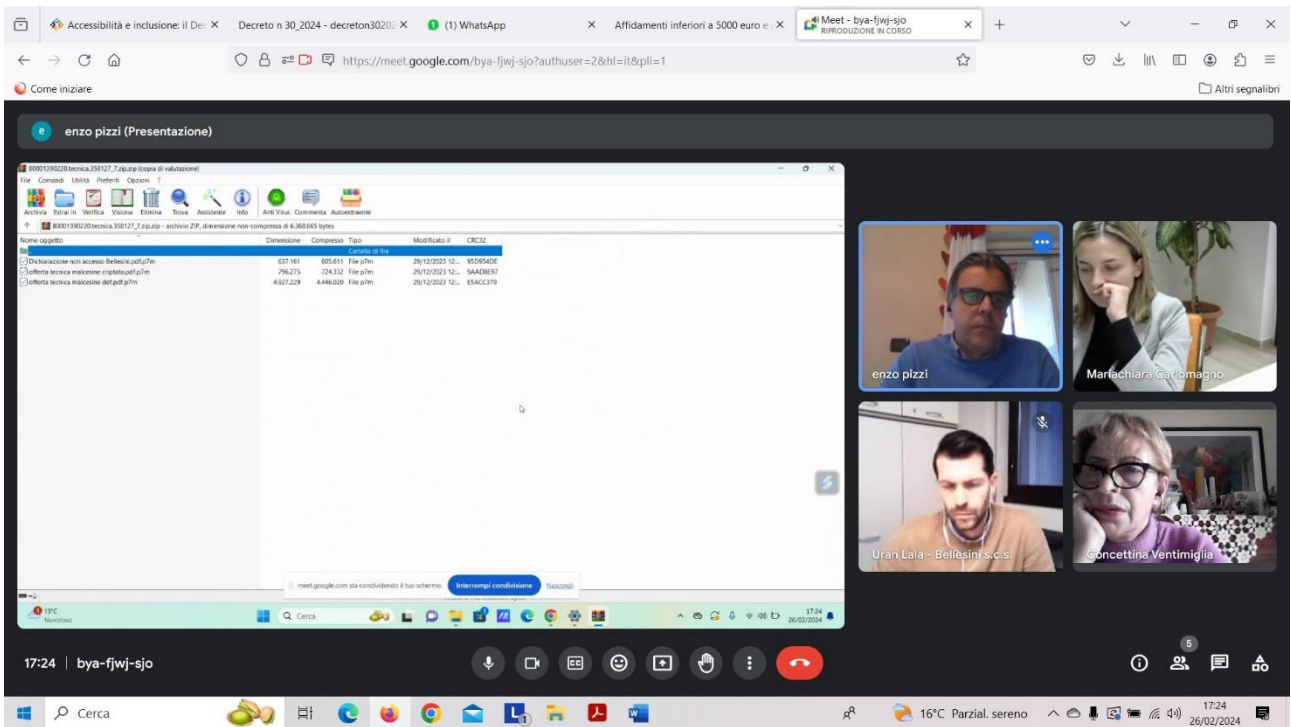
Accessibilità e inclusione: il Dec ×
Decreto n 30_2024 - decreton3020 ×
(1) WhatsApp ×
Affidamenti inferiori a 5000 euro e ×
Meet - bya-fjwj-sjo
RIPRODUZIONE IN CORSO ×

https://meet.google.com/bya-fjwj-sjo?authuser=2&hl=it&pli=1

Come iniziare
Altri segnalibri

enzo pizzi (Presentazione)

80001390220.tecnica.358127_7.zip.zip (copia di valutazione)
File Comandi Utilità Preferiti Opzioni ?
Archivia Estrai in Verifica Visiona Elimina Trova Assistente Info Anti Virus Commenta Autoestraente
80001390220.tecnica.358127_7.zip.zip - archivio ZIP, dimensione non-compressa di 6.360.665 bytes

| Nome oggetto | Dimensione | Compresso | Tipo | Modificato il | CRC32 |
|---|---|---|---|---|---|
| .. | | | Cartella di file | | |
| Dichiarazione non accesso Bellesini.pdf.p7m | 637.161 | 605.611 | File p7m | 29/12/2023 12:... | 95D954DE |
| offerta tecnica malcesine criptata.pdf.p7m | 796.275 | 724.332 | File p7m | 29/12/2023 12:... | 9AAD8E97 |
| offerta tecnica malcesine def.pdf.p7m | 4.927.229 | 4.446.020 | File p7m | 29/12/2023 12:... | E5ACC379 |

meet.google.com sta condividendo il tuo schermo. Interrompi condivisione Nascondi

13°C Nuvoloso
Cerca
17:24 26/02/2024

enzo pizzi
Mariachiara Carlomagno
Uran Lala - Bellesini s.c.s.
Concettina Ventimiglia

17:24 | bya-fjwj-sjo

5

Cerca
16°C Parzial. sereno
17:24
26/02/2024